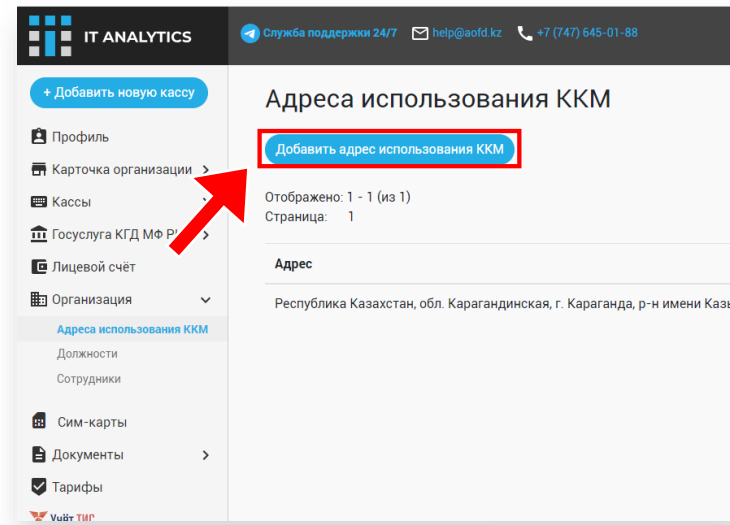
IT ANALYTICS

Служба поддержки 24/7 help@aofd.kz +7 (747) 645-01-88

+ Добавить новую кассу

Профиль
Карточка организации
Кассы
Госуслуга КГД МФ Р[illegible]
Лицевой счёт
Организация
Адреса использования ККМ
Должности
Сотрудники
Сим-карты
Документы
Тарифы
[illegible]

Адреса использования ККМ

Добавить адрес использования ККМ

Отображено: 1 - 1 (из 1)
Страница: 1

| Адрес |
|---|
| Республика Казахстан, обл. Карагандинская, г. Караганда, р-н имени Каз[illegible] |